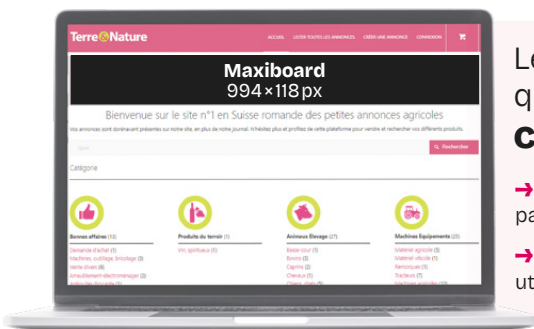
Terre&Nature

ACCUEIL LISTER TOUTES LES ANNONCES CRÉER UNE ANNONCE CONNEXION

Maxiboard
994×118 px

Bienvenue sur le site n°1 en Suisse romande des petites annonces agricoles

Vos annonces sont dorénavant présentées sur notre site, en plus de notre journal. N'hésitez plus et profitez de cette plateforme pour vendre et rechercher vos différents produits.

Rechercher

Catégorie

Bonnes affaires (13)
Demande d'achat (1)
Machines, outillage, bricolage (3)
Vente divers (8)
Ameublement-électroménager (2)
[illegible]

Produits du terroir (1)
Vin, spiritueux (1)

Animaux Elevage (27)
Basse-cour (3)
Bovins (3)
Caprins (2)
Chevaux (1)
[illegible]

Machines Equipements (25)
Matériel agricole (3)
Matériel viticole (1)
Remorques (1)
Tracteurs (7)
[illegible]

Le
q
c

→
pa

→
ut